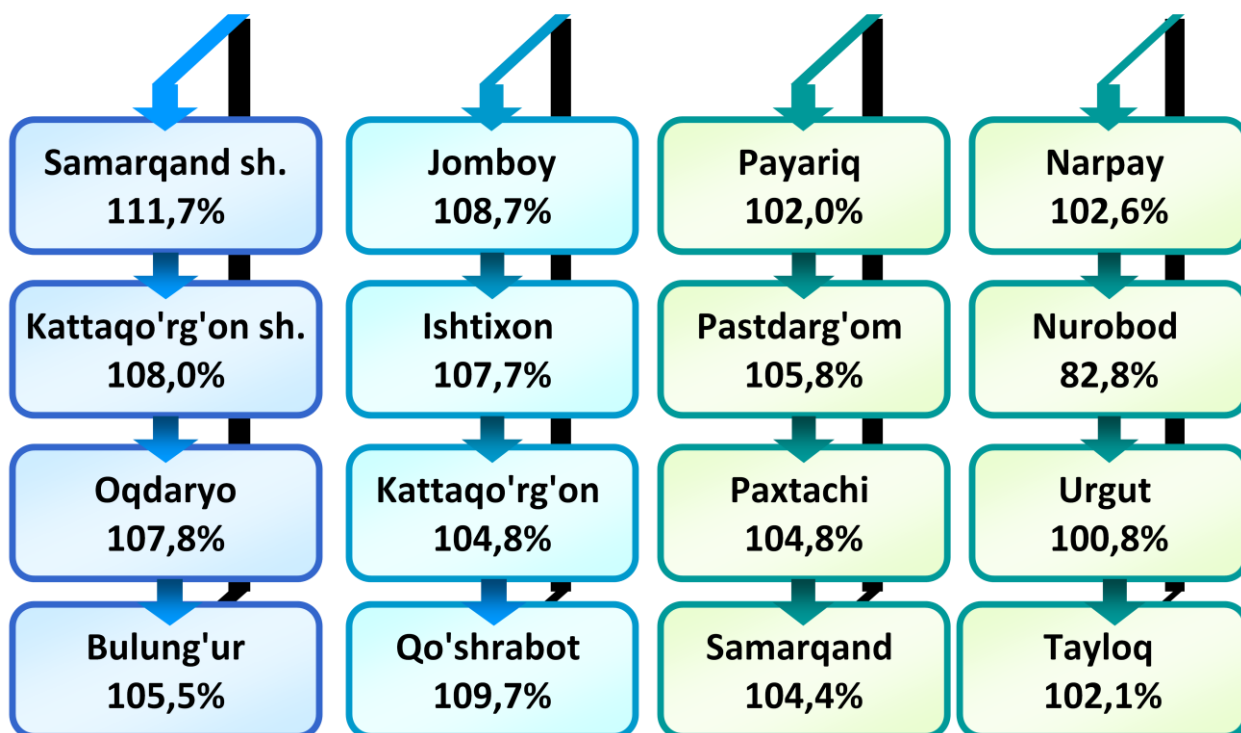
Samarqand sh.
111,7%

Kattaqo'rg'on sh.
108,0%

Oqdaryo
107,8%

Bulung'ur
105,5%

Jomboy
108,7%

Ishtixon
107,7%

Kattaqo'rg'on
104,8%

Qo'shrabot
109,7%

Payariq
102,0%

Pastdarg'om
105,8%

Paxtachi
104,8%

Samarqand
104,4%

Narpay
102,6%

Nurobod
82,8%

Urgut
100,8%

Tayloq
102,1%